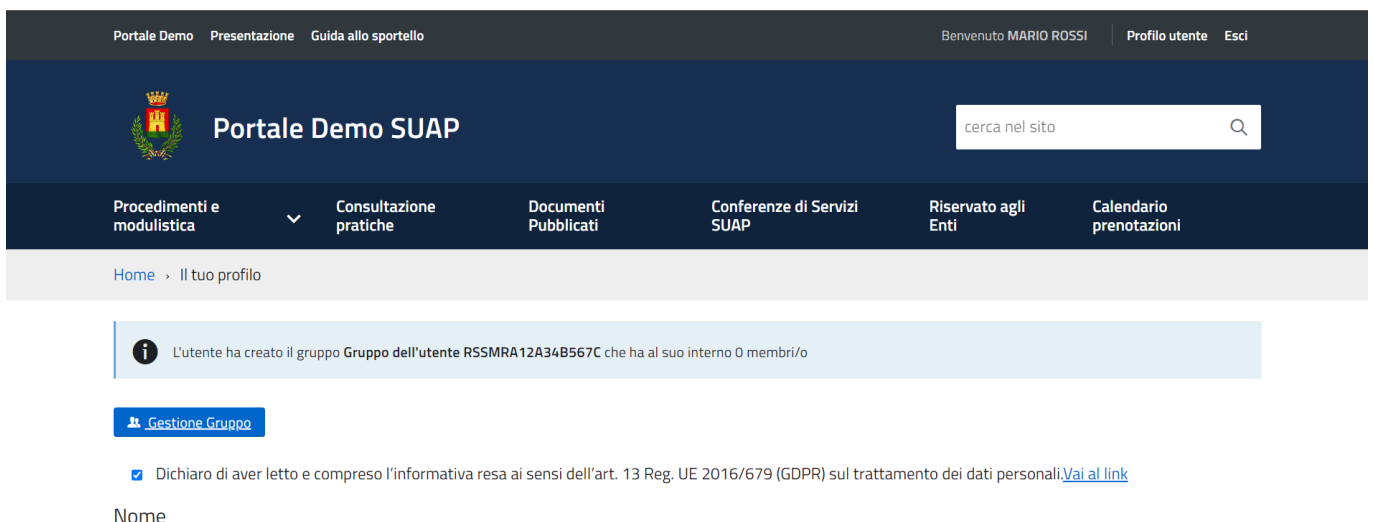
Portale Demo Presentazione Guida allo sportello

Benvenuto MARIO ROSSI Profilo utente Esci

Portale Demo SUAP

cerca nel sito

Procedimenti e modulistica

Consultazione pratiche

Documenti Pubblicati

Conferenze di Servizi SUAP

Riservato agli Enti

Calendario prenotazioni

Home › Il tuo profilo

L'utente ha creato il gruppo **Gruppo dell'utente RSSMRA12A34B567C** che ha al suo interno 0 membri/o

Gestione Gruppo

Dichiaro di aver letto e compreso l'informativa resa ai sensi dell'art. 13 Reg. UE 2016/679 (GDPR) sul trattamento dei dati personali.Vai al link

Nome